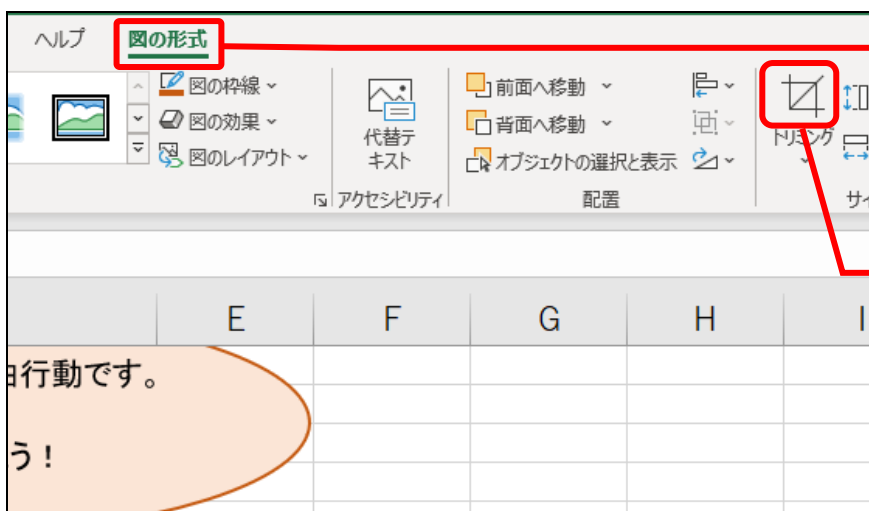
ヘルプ　図の形式

図の枠線
図の効果
図のレイアウト

代替テキスト
アクセシビリティ

前面へ移動
背面へ移動
オブジェクトの選択と表示
配置

トリミング
サイ

| E | F | G | H | I |
|---|---|---|---|---|

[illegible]行動です。

う！